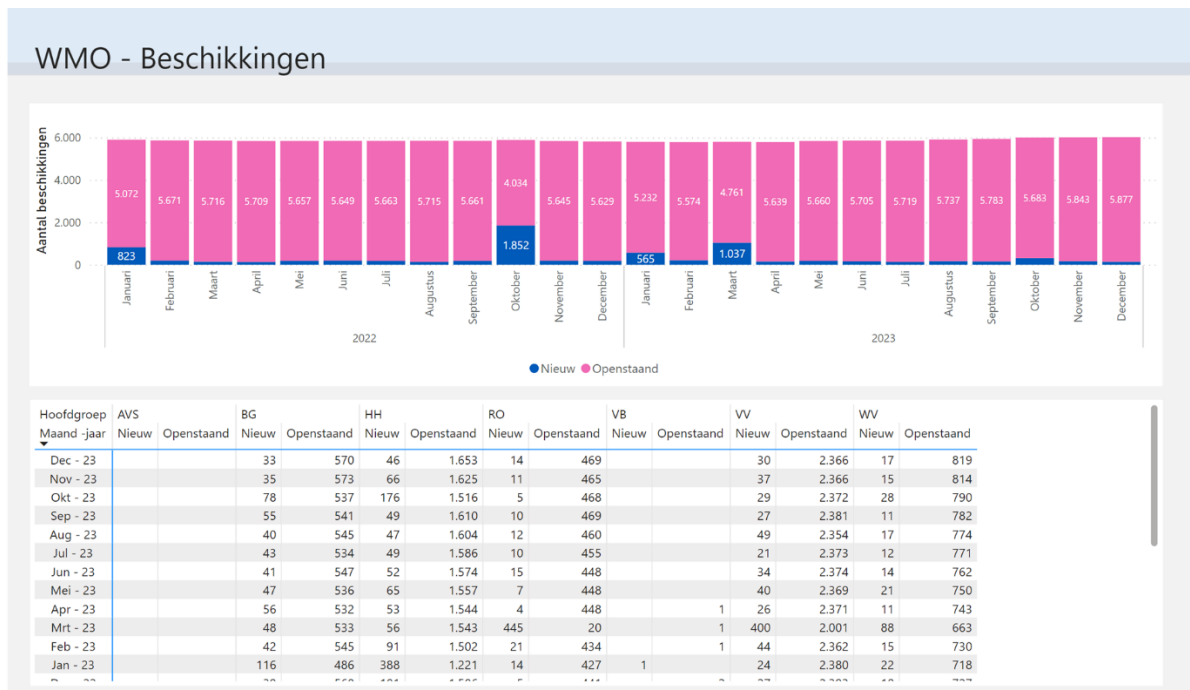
WMO - Beschikkingen

Aantal beschikkingen

6.000
4.000
2.000
0

5.072
823
5.671
5.716
5.709
5.657
5.649
5.663
5.715
5.661
4.034
1.852
5.645
5.629
5.232
565
5.574
4.761
1.037
5.639
5.660
5.705
5.719
5.737
5.783
5.683
5.843
5.877

Januari Februari Maart April Mei Juni Juli Augustus September Oktober November December Januari Februari Maart April Mei Juni Juli Augustus September Oktober November December

2022 2023

Nieuw Openstaand

| Hoofdgroep | AVS | | BG | | HH | | RO | | VB | | VV | | WV | |
|---|---|---|---|---|---|---|---|---|---|---|---|---|---|---|
| Maand -jaar | Nieuw | Openstaand | Nieuw | Openstaand | Nieuw | Openstaand | Nieuw | Openstaand | Nieuw | Openstaand | Nieuw | Openstaand | Nieuw | Openstaand |
| Dec - 23 | | | 33 | 570 | 46 | 1.653 | 14 | 469 | | | 30 | 2.366 | 17 | 819 |
| Nov - 23 | | | 35 | 573 | 66 | 1.625 | 11 | 465 | | | 37 | 2.366 | 15 | 814 |
| Okt - 23 | | | 78 | 537 | 176 | 1.516 | 5 | 468 | | | 29 | 2.372 | 28 | 790 |
| Sep - 23 | | | 55 | 541 | 49 | 1.610 | 10 | 469 | | | 27 | 2.381 | 11 | 782 |
| Aug - 23 | | | 40 | 545 | 47 | 1.604 | 12 | 460 | | | 49 | 2.354 | 17 | 774 |
| Jul - 23 | | | 43 | 534 | 49 | 1.586 | 10 | 455 | | | 21 | 2.373 | 12 | 771 |
| Jun - 23 | | | 41 | 547 | 52 | 1.574 | 15 | 448 | | | 34 | 2.374 | 14 | 762 |
| Mei - 23 | | | 47 | 536 | 65 | 1.557 | 7 | 448 | | | 40 | 2.369 | 21 | 750 |
| Apr - 23 | | | 56 | 532 | 53 | 1.544 | 4 | 448 | | 1 | 26 | 2.371 | 11 | 743 |
| Mrt - 23 | | | 48 | 533 | 56 | 1.543 | 445 | 20 | | 1 | 400 | 2.001 | 88 | 663 |
| Feb - 23 | | | 42 | 545 | 91 | 1.502 | 21 | 434 | | 1 | 44 | 2.362 | 15 | 730 |
| Jan - 23 | | | 116 | 486 | 388 | 1.221 | 14 | 427 | 1 | | 24 | 2.380 | 22 | 718 |